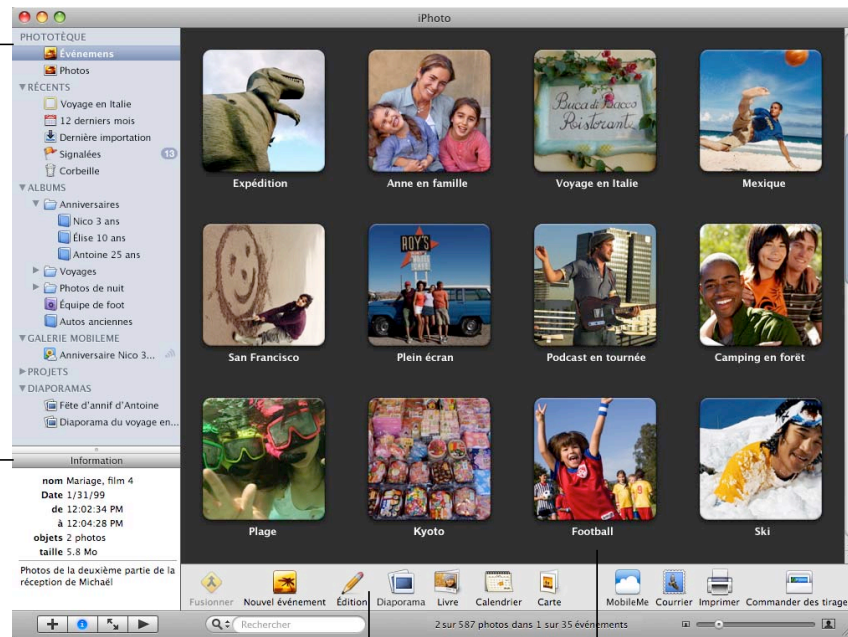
iPhoto

PHOTOTÈQUE
Événements
Photos
▼RÉCENTS
Voyage en Italie
12 derniers mois
Dernière importation
Signalées 13
Corbeille
▼ALBUMS
▼ Anniversaires
Nico 3 ans
Élise 10 ans
Antoine 25 ans
► Voyages
► Photos de nuit
Équipe de foot
Autos anciennes
▼GALERIE MOBILEME
Anniversaire Nico 3...
► PROJETS
▼DIAPORAMAS
Fête d'annif d'Antoine
Diaporama du voyage en...

Information
nom Mariage, film 4
Date 1/31/99
de 12:02:34 PM
à 12:04:28 PM
objets 2 photos
taille 5.8 Mo
Photos de la deuxième partie de la réception de Michaël

Expédition
Anne en famille
Voyage en Italie
Mexique
San Francisco
Plein écran
Podcast en tournée
Camping en forêt
Plage
Kyoto
Football
Ski

Fusionner Nouvel événement Édition Diaporama Livre Calendrier Carte MobileMe Courrier Imprimer Commander des tirage

Rechercher
2 sur 587 photos dans 1 sur 35 événements